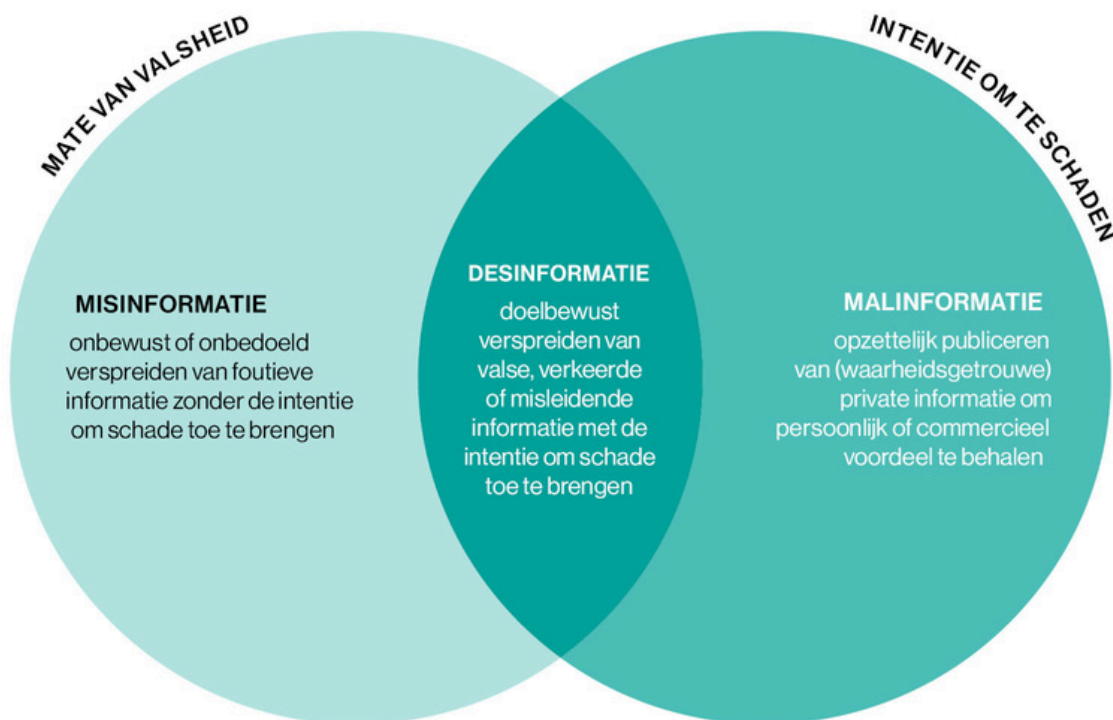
MATE VAN VALSHEID

INTENTIE OM TE SCHADEN

MISINFORMATIE
onbewust of onbedoeld verspreiden van foutieve informatie zonder de intentie om schade toe te brengen

DESINFORMATIE
doelbewust verspreiden van valse, verkeerde of misleidende informatie met de intentie om schade toe te brengen

MALINFORMATIE
opzettelijk publiceren van (waarheidsgetrouwe) private informatie om persoonlijk of commercieel voordeel te behalen